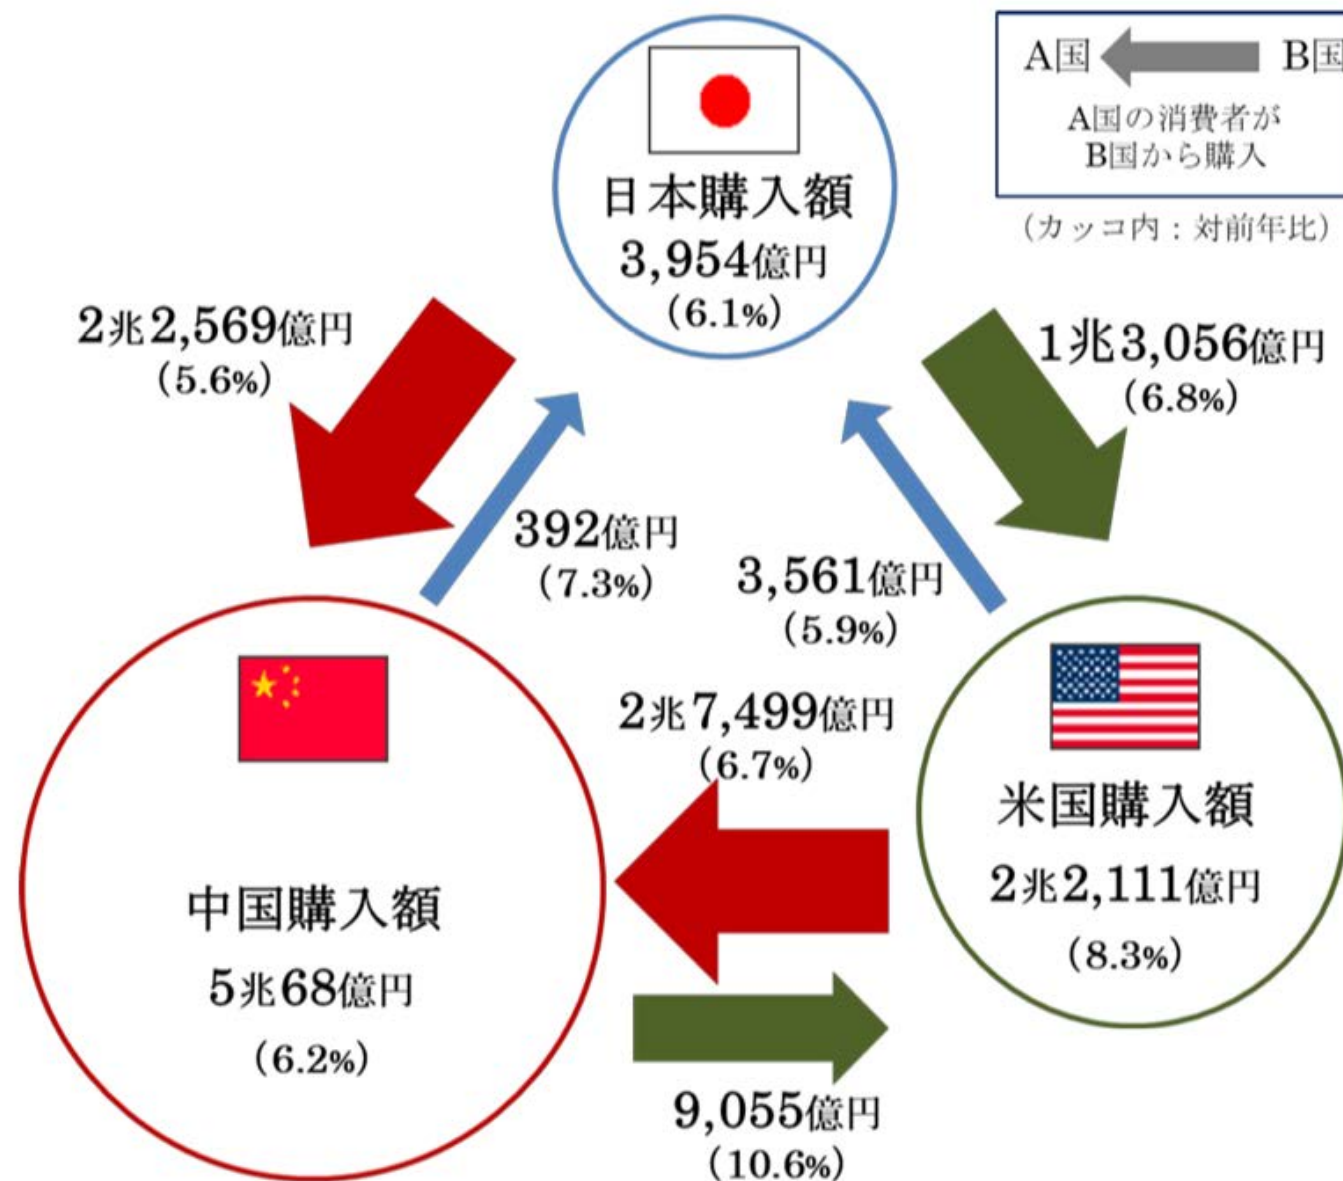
A国 B国
A国の消費者がB国から購入
（カッコ内：対前年比）

日本購入額
3,954億円
（6.1%）

2兆2,569億円
（5.6%）

1兆3,056億円
（6.8%）

392億円
（7.3%）

3,561億円
（5.9%）

2兆7,499億円
（6.7%）

米国購入額
2兆2,111億円
（8.3%）

中国購入額
5兆68億円
（6.2%）

9,055億円
（10.6%）